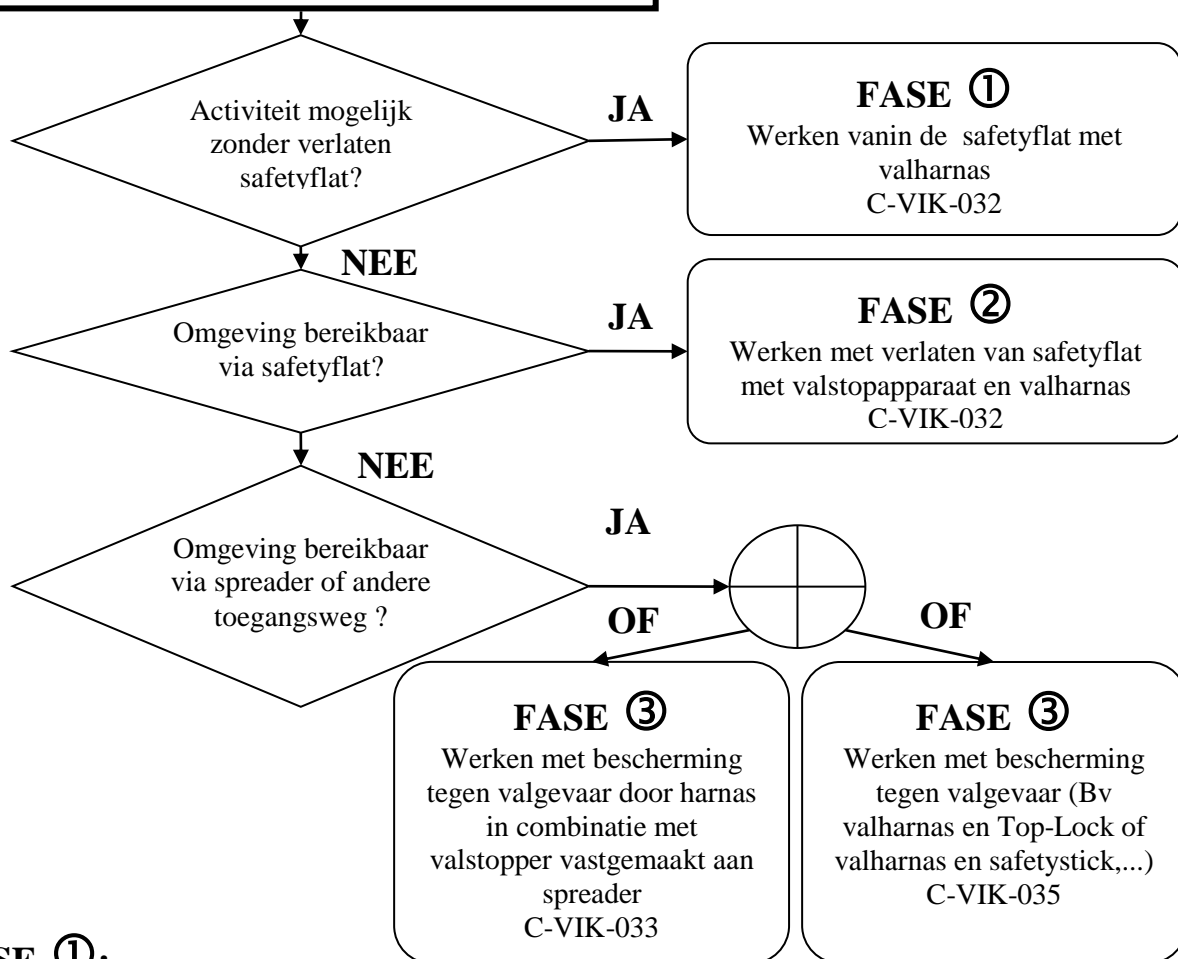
Activiteit mogelijk zonder verlaten safetyflat?

JA

FASE ①
Werken vanin de safetyflat met valharnas
C-VIK-032

NEE

Omgeving bereikbaar via safetyflat?

JA

FASE ②
Werken met verlaten van safetyflat met valstopapparaat en valharnas
C-VIK-032

NEE

Omgeving bereikbaar via spreader of andere toegangsweg ?

JA

OF

OF

FASE ③
Werken met bescherming tegen valgevaar door harnas in combinatie met valstopper vastgemaakt aan spreader
C-VIK-033

FASE ③
Werken met bescherming tegen valgevaar (Bv valharnas en Top-Lock of valharnas en safetystick,...)
C-VIK-035

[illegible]SE ①: